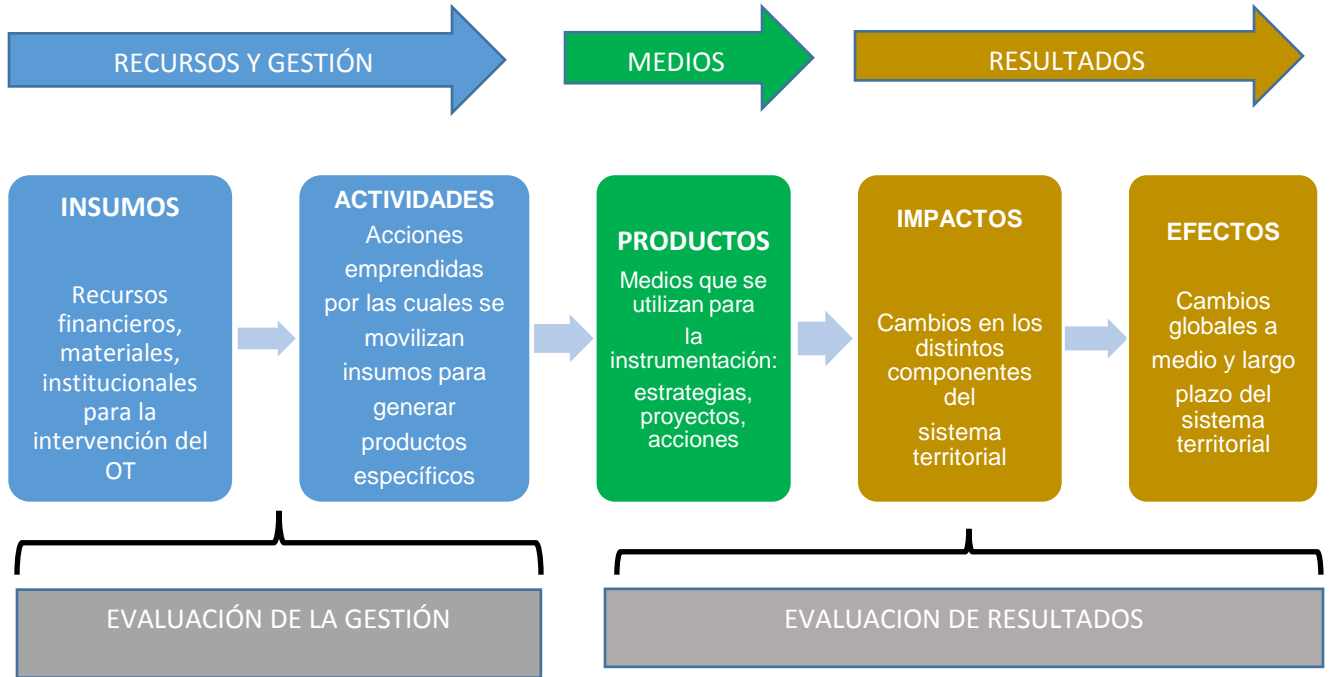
RECURSOS Y GESTIÓN

MEDIOS

RESULTADOS

INSUMOS

Recursos financieros, materiales, institucionales para la intervención del OT

ACTIVIDADES

Acciones emprendidas por las cuales se movilizan insumos para generar productos específicos

PRODUCTOS

Medios que se utilizan para la instrumentación: estrategias, proyectos, acciones

IMPACTOS

Cambios en los distintos componentes del sistema territorial

EFECTOS

Cambios globales a medio y largo plazo del sistema territorial

EVALUACIÓN DE LA GESTIÓN

EVALUACION DE RESULTADOS